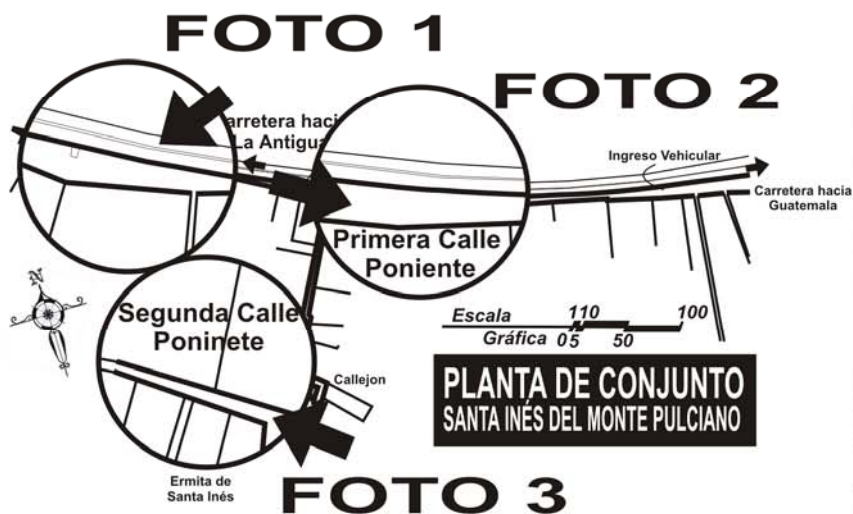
FOTO 1

FOTO 2

Carretera hacia La Antigua

Ingreso Vehicular

Carretera hacia Guatemala

Primera Calle Poniente

N

Segunda Calle Poninete

Escala Gráfica

1 10 100

0 5 50

Callejon

PLANTA DE CONJUNTO
SANTA INÉS DEL MONTE PULCIANO

Ermita de Santa Inés

FOTO 3